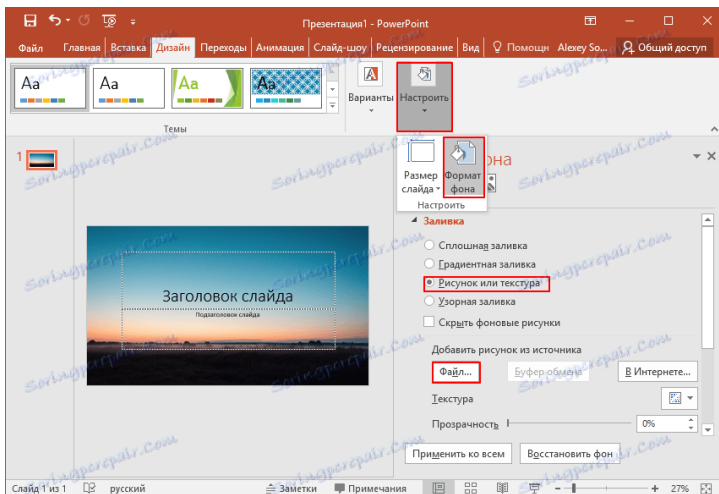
Презентация1 - PowerPoint

Файл | Главная | Вставка | Дизайн | Переходы | Анимация | Слайд-шоу | Рецензирование | Вид | Помощн | Alexey So... | Общий доступ

Aa | Aa | Aa | Aa

Темы

Варианты | Настроить

Размер слайда | Формат фона

Настроить

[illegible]она

Заливка

Сплошная заливка

Градиентная заливка

Рисунок или текстура

Узорная заливка

Скрыть фоновые рисунки

Добавить рисунок из источника

Файл... | Буфер обмена | В Интернете...

Текстура

Прозрачность | 0%

Применить ко всем | Восстановить фон

Заголовок слайда

Подзаголовок слайда

1

Слайд 1 из 1 | русский | Заметки | Примечания | 27%

Soringpcrepair.Com